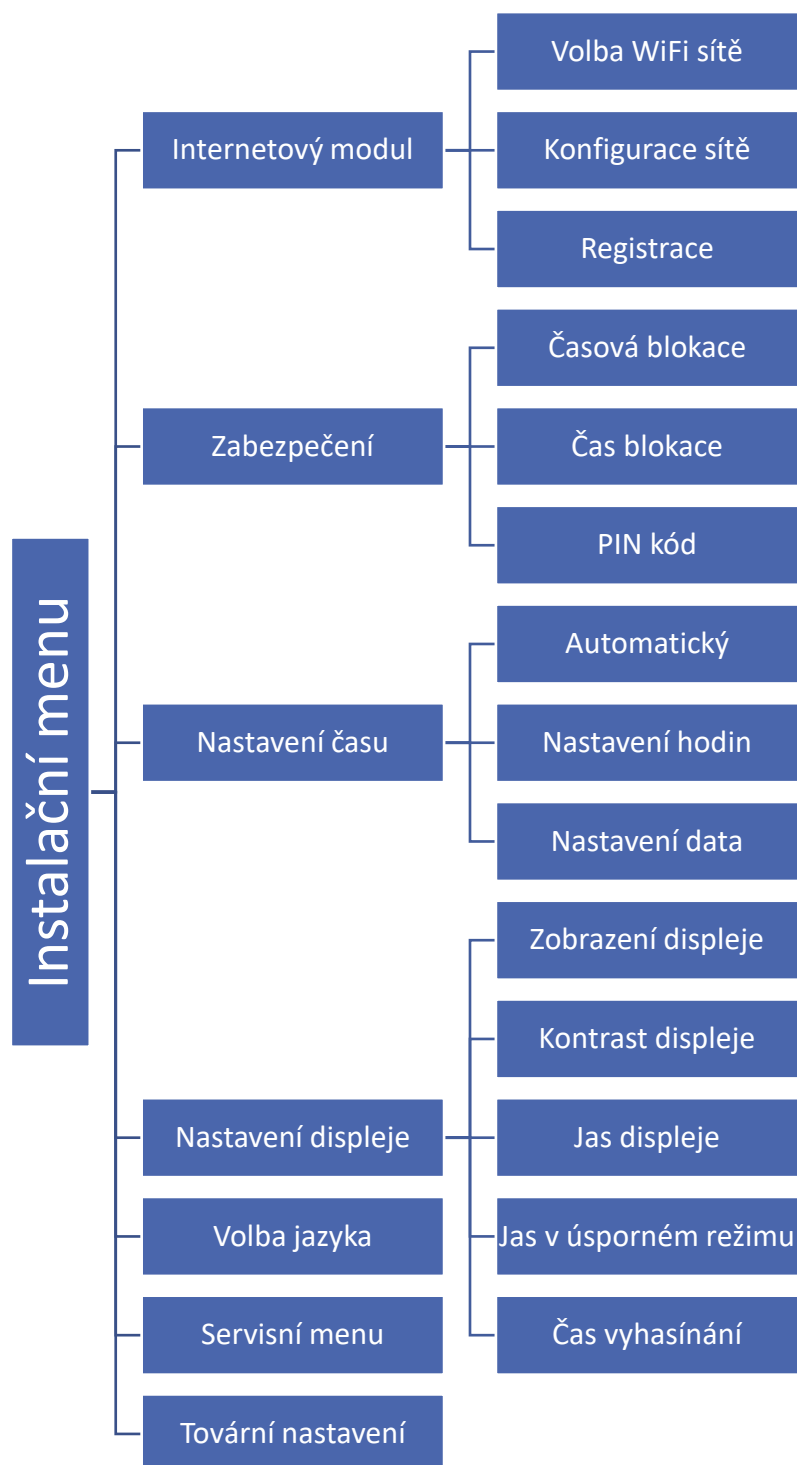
Instalační menu

Internetový modul
Volba WiFi sítě
Konfigurace sítě
Registrace

Zabezpečení
Časová blokace
Čas blokace
PIN kód

Nastavení času
Automatický
Nastavení hodin
Nastavení data

Nastavení displeje
Zobrazení displeje
Kontrast displeje
Jas displeje
Jas v úsporném režimu
Čas vyhasínání

Volba jazyka

Servisní menu

Tovární nastavení